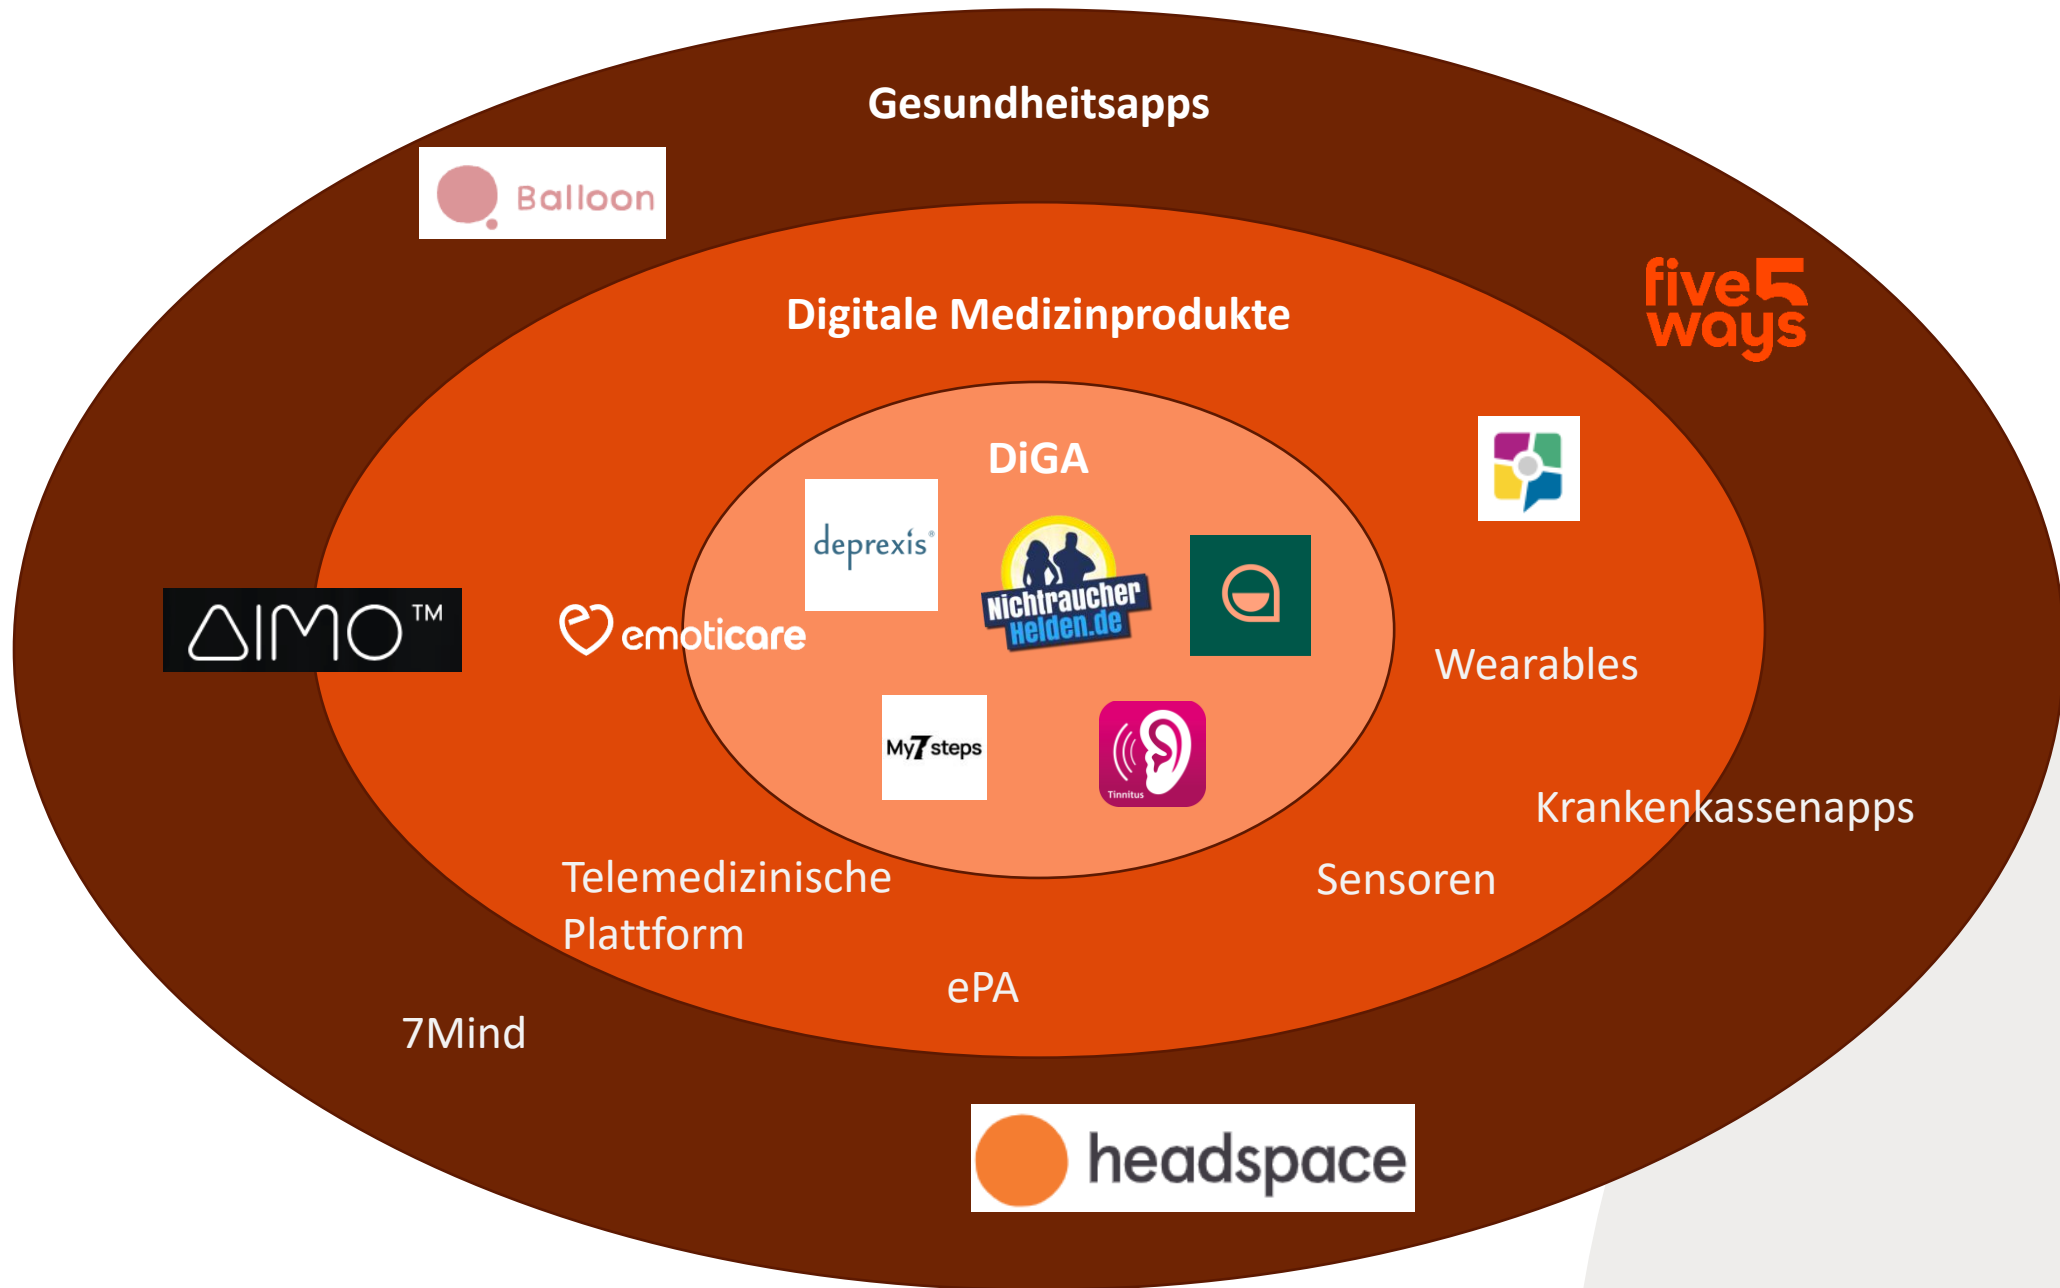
Gesundheitsapps

Balloon

five 5 ways

Digitale Medizinprodukte

DiGA

deprexis

Nichtraucher Helden.de

ΔIMO™

emoticare

Wearables

My7steps

Tinnitus

Krankenkassenapps

Telemedizinische Plattform

Sensoren

ePA

7Mind

headspace